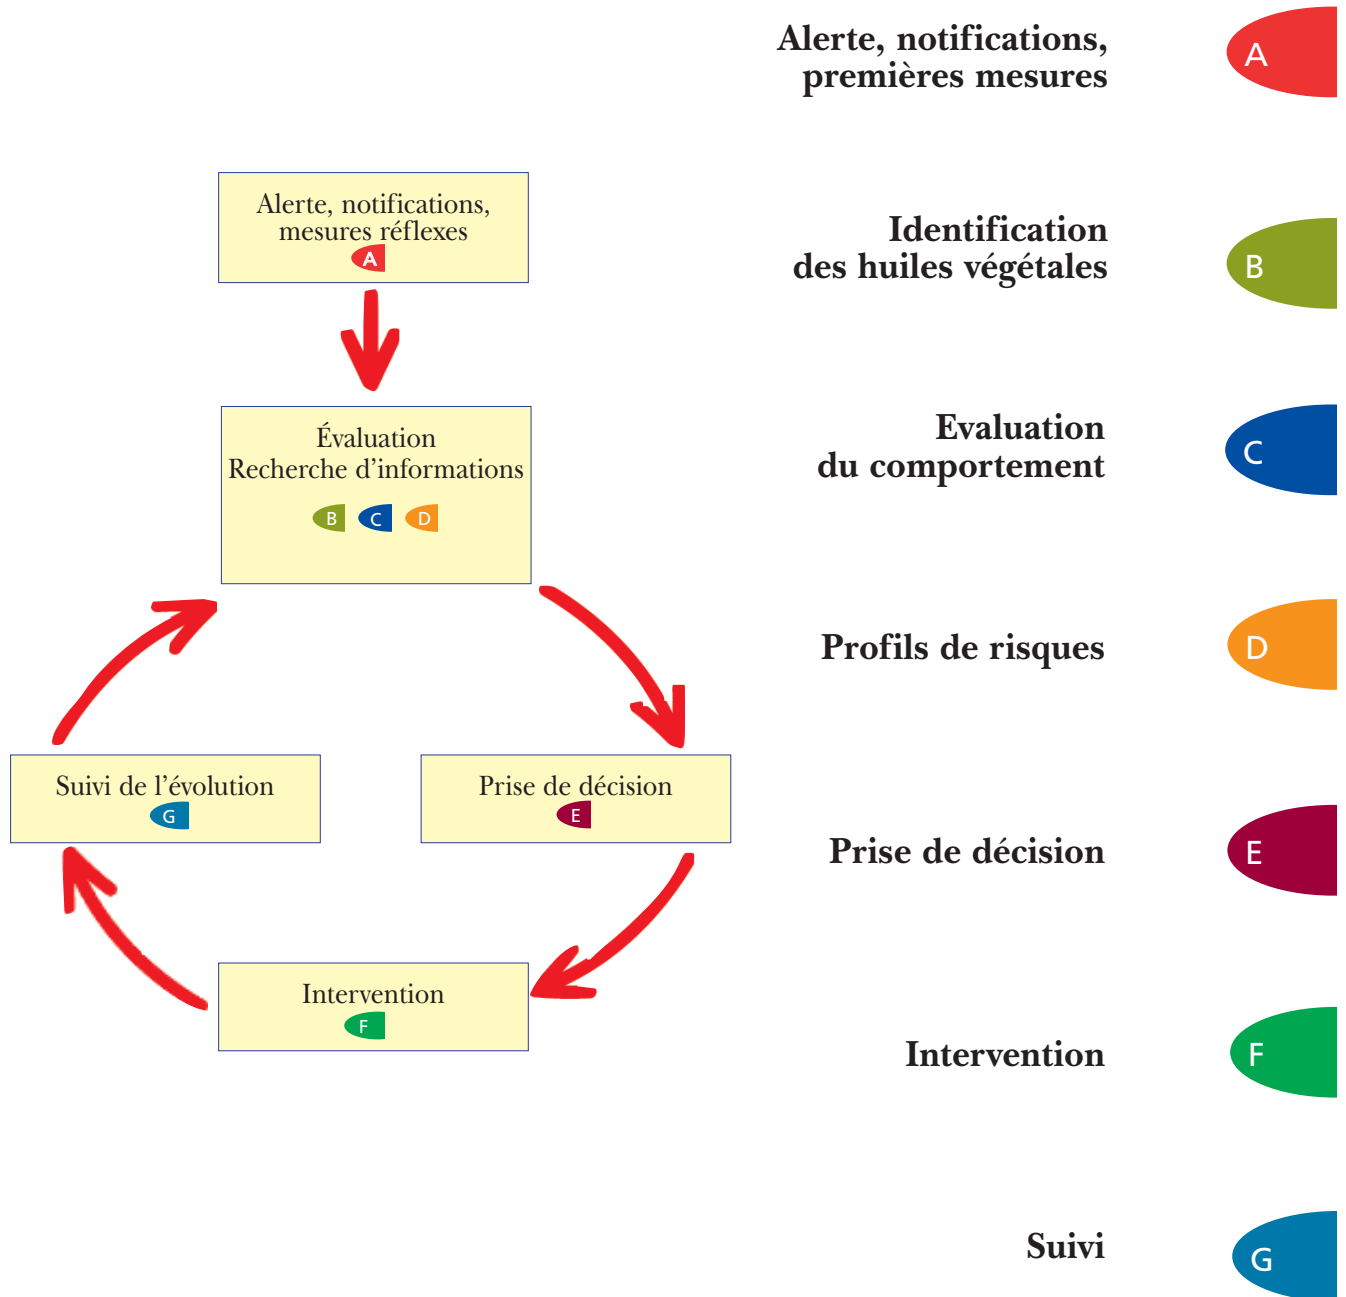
Alerte, notifications, mesures réflexes
A

Évaluation
Recherche d'informations
B C D

Suivi de l'évolution
G

Prise de décision
E

Intervention
F

Alerte, notifications, premières mesures
A

Identification des huiles végétales
B

Evaluation du comportement
C

Profils de risques
D

Prise de décision
E

Intervention
F

Suivi
G